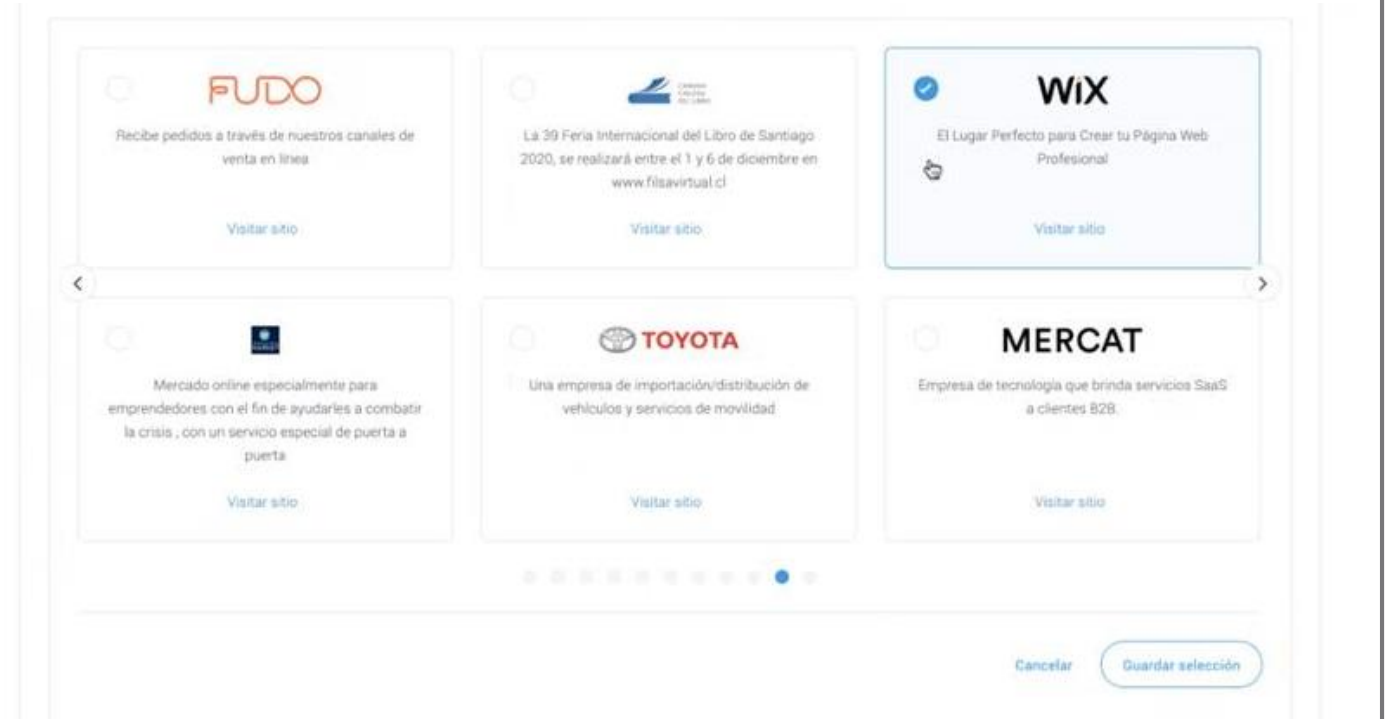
FUDO

Recibe pedidos a través de nuestros canales de venta en línea

Visitar sitio

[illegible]

La 39 Feria Internacional del Libro de Santiago 2020, se realizará entre el 1 y 6 de diciembre en www.filsavirtual.cl

Visitar sitio

WiX

El Lugar Perfecto para Crear tu Página Web Profesional

Visitar sitio

Mercado online especialmente para emprendedores con el fin de ayudarles a combatir la crisis , con un servicio especial de puerta a puerta

Visitar sitio

TOYOTA

Una empresa de importación/distribución de vehículos y servicios de movilidad

Visitar sitio

MERCAT

Empresa de tecnología que brinda servicios SaaS a clientes B2B.

Visitar sitio

Cancelar

Guardar selección